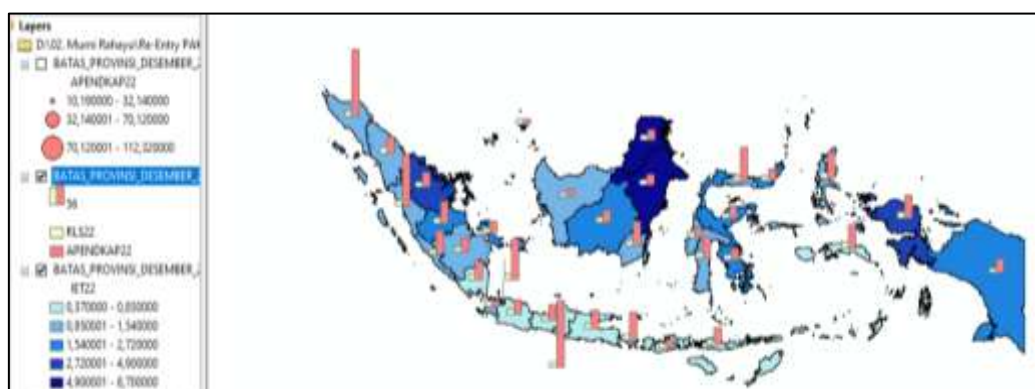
Layers
D102. Murni Rahayu\Re-Entry PAI
BATAS_PROVINSI_DESEMBER_
APENDKAP22
10,180000 - 32,140000
32,140001 - 70,120000
70,120001 - 112,320000
BATAS_PROVINSI_DESEMBER_
56
RLS22
APENDKAP22
BATAS_PROVINSI_DESEMBER_
IET22
0,370000 - 0,850000
0,850001 - 1,540000
1,540001 - 2,720000
2,720001 - 4,900000
4,900001 - 8,700000